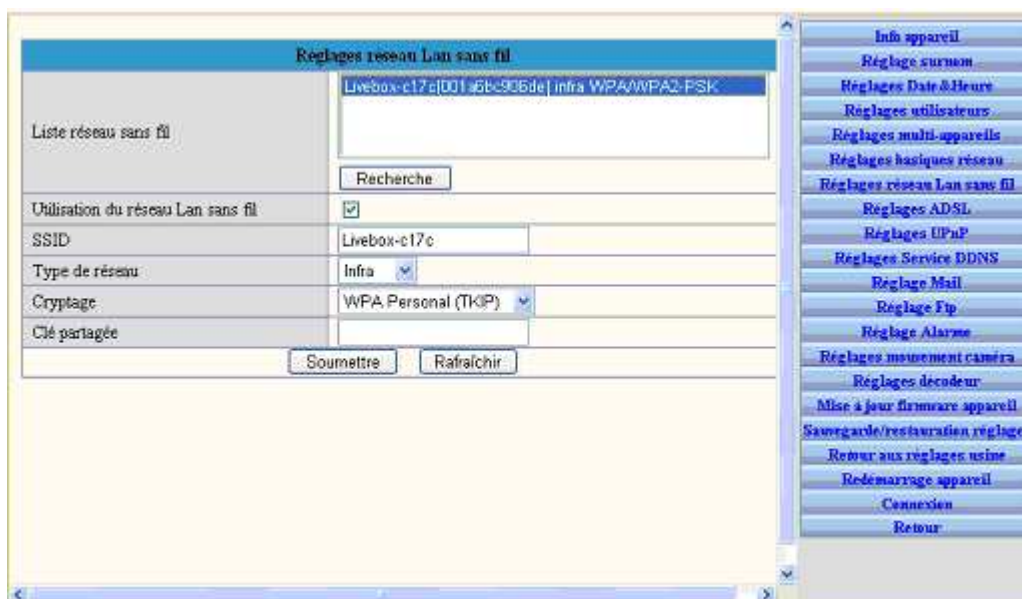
| Réglages réseau Lan sans fil | |
|---|---|
| Liste réseau sans fil | Livebox-c17c[001a6bc906de] infra WPA/WPA2-PSK<br>Recherche |
| Utilisation du réseau Lan sans fil | ☑ |
| SSID | Livebox-c17c |
| Type de réseau | Infra |
| Cryptage | WPA Personal (TKIP) |
| Clé partagée | |
| Soumettre Rafraîchir | |

Info appareil
Réglage surnom
Réglages Date&Heure
Réglages utilisateurs
Réglages multi-appareils
Réglages basiques réseau
Réglages réseau Lan sans fil
Réglages ADSL
Réglages UPnP
Réglages Service DDNS
Réglage Mail
Réglage Ftp
Réglage Alarme
Réglages mouvement caméra
Réglages décodeur
Mise à jour firmware appareil
Sauvegarde/restauration réglage
Retour aux réglages usine
Redémarrage appareil
Connexion
Retour